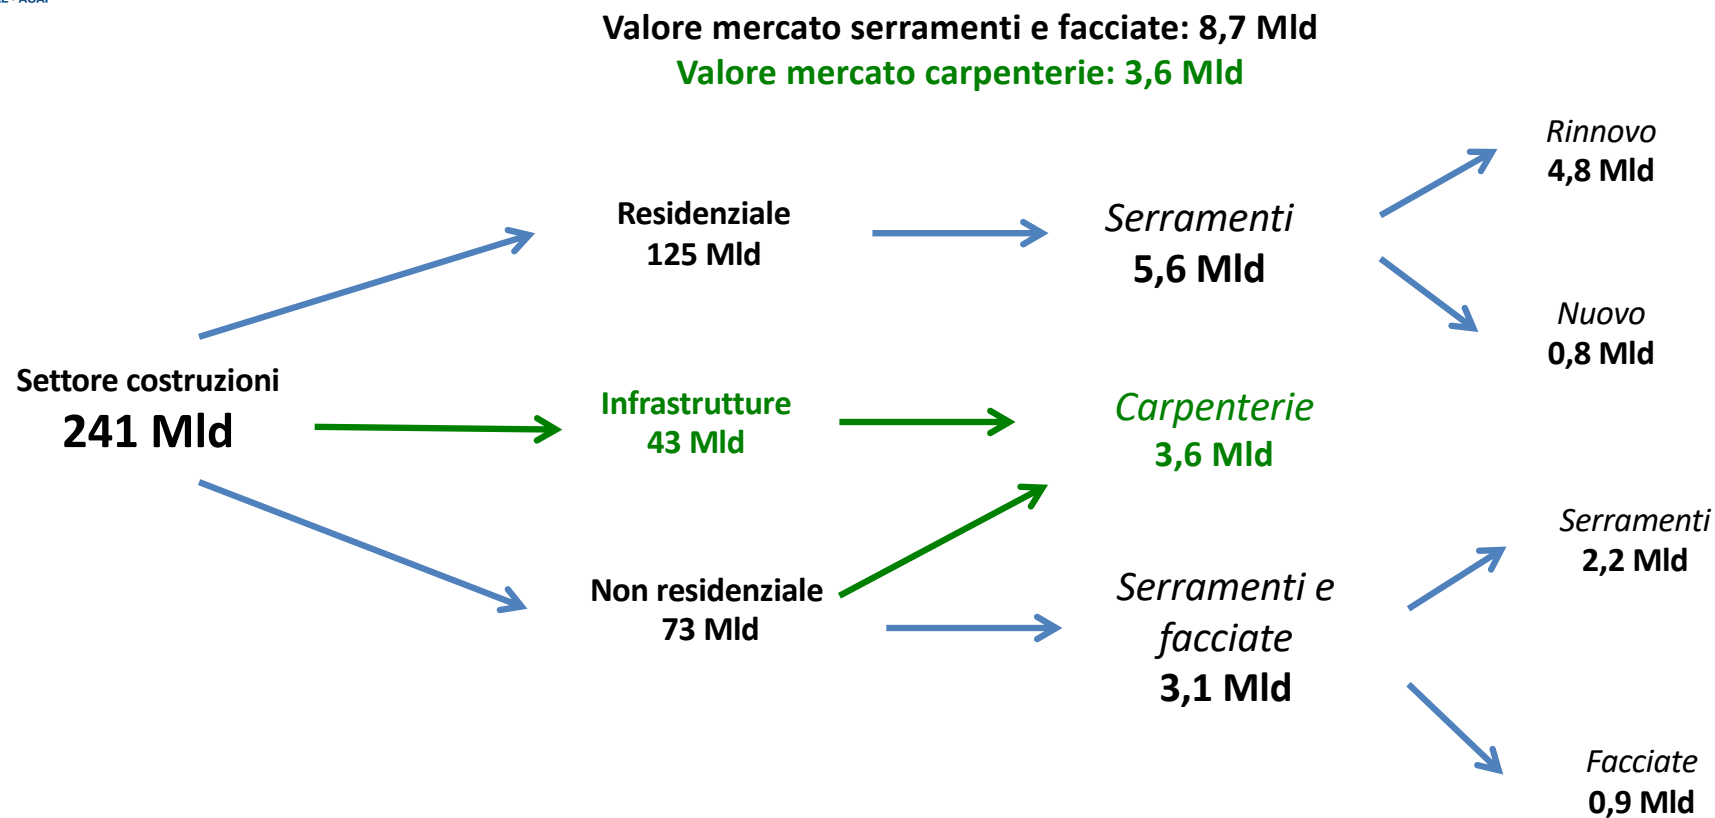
Valore mercato serramenti e facciate: 8,7 Mld
Valore mercato carpenterie: 3,6 Mld

Settore costruzioni
241 Mld

Residenziale
125 Mld

Infrastrutture
43 Mld

Non residenziale
73 Mld

Serramenti
5,6 Mld

Carpenterie
3,6 Mld

Serramenti e facciate
3,1 Mld

Rinnovo
4,8 Mld

Nuovo
0,8 Mld

Serramenti
2,2 Mld

Facciate
0,9 Mld